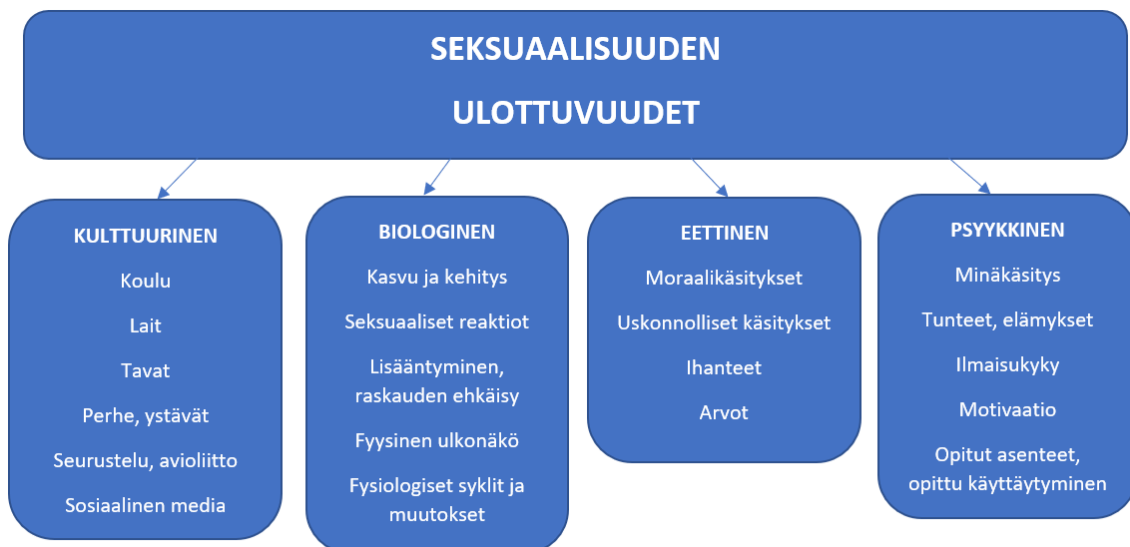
SEKSUAALISUUDEN ULOTTUVUUDET

KULTTUURINEN
Koulu
Lait
Tavat
Perhe, ystävät
Seurustelu, avioliitto
Sosiaalinen media

BIOLOGINEN
Kasvu ja kehitys
Seksuaaliset reaktiot
Lisääntyminen, raskauden ehkäisy
Fyysinen ulkonäkö
Fysiologiset syklit ja muutokset

EETTINEN
Moraalikäsitykset
Uskonnolliset käsitykset
Ihanteet
Arvot

PSYYKKINEN
Minäkäsitys
Tunteet, elämykset
Ilmaisukyky
Motivaatio
Opitut asenteet, opittu käyttäytyminen